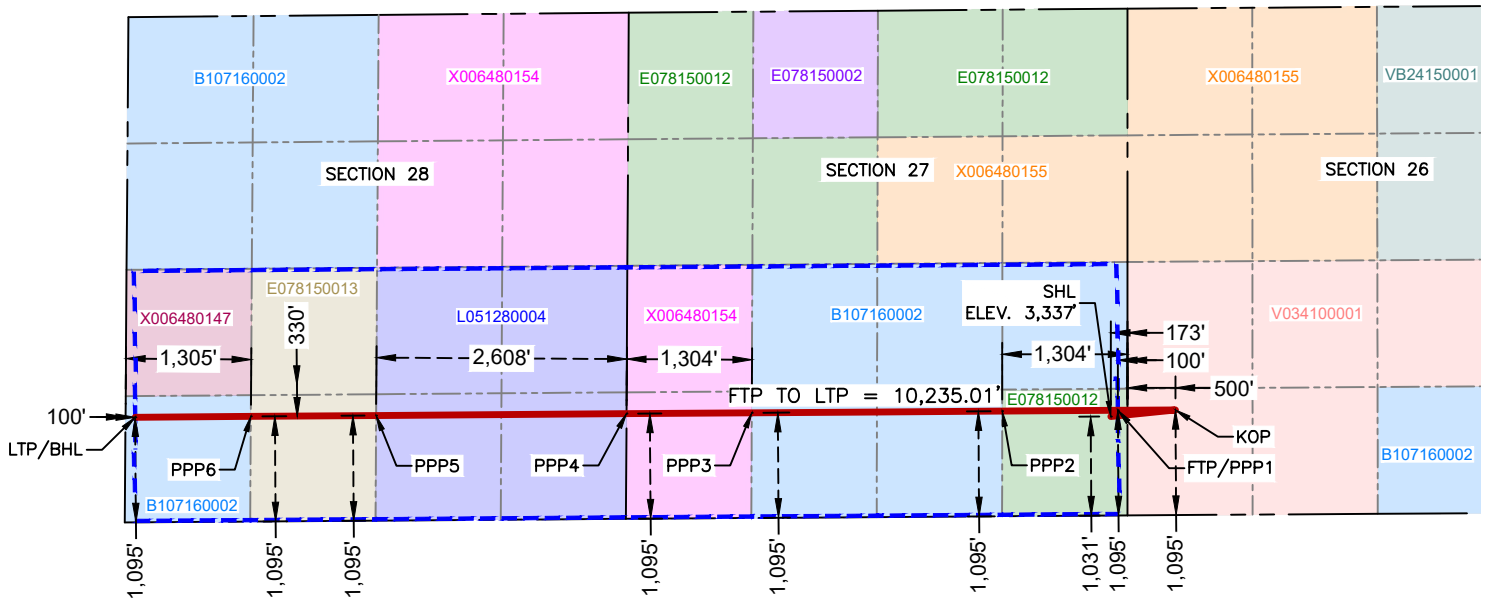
B107160002
X006480154
E078150012
E078150002
E078150012
X006480155
VB24150001
SECTION 28
SECTION 27
X006480155
SECTION 26
X006480147
E078150013
330'
L051280004
X006480154
B107160002
SHL
ELEV. 3,337'
V034100001
173'
1,305'
2,608'
1,304'
1,304'
100'
500'
FTP TO LTP = 10,235.01'
E078150012
100'
LTP/BHL
PPP6
PPP5
PPP4
PPP3
PPP2
KOP
FTP/PPP1
B107160002
B107160002
1,095'
1,095'
1,095'
1,095'
1,095'
1,095'
1,031'
1,095'
1,095'